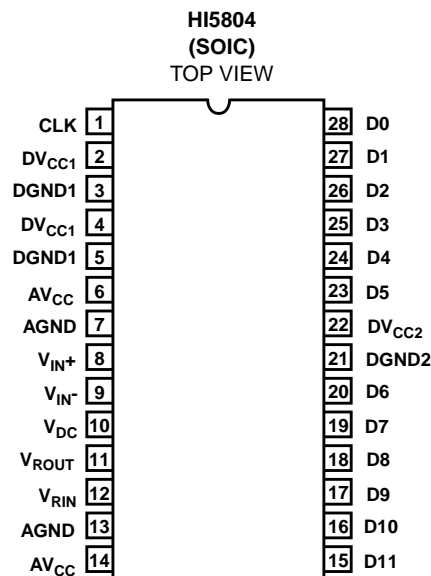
HI5804
(SOIC)
TOP VIEW

CLK 1
$DV_{CC1}$ 2
DGND1 3
$DV_{CC1}$ 4
DGND1 5
$AV_{CC}$ 6
AGND 7
$V_{IN}+$ 8
$V_{IN}-$ 9
$V_{DC}$ 10
$V_{ROUT}$ 11
$V_{RIN}$ 12
AGND 13
$AV_{CC}$ 14

28 D0
27 D1
26 D2
25 D3
24 D4
23 D5
22 $DV_{CC2}$
21 DGND2
20 D6
19 D7
18 D8
17 D9
16 D10
15 D11